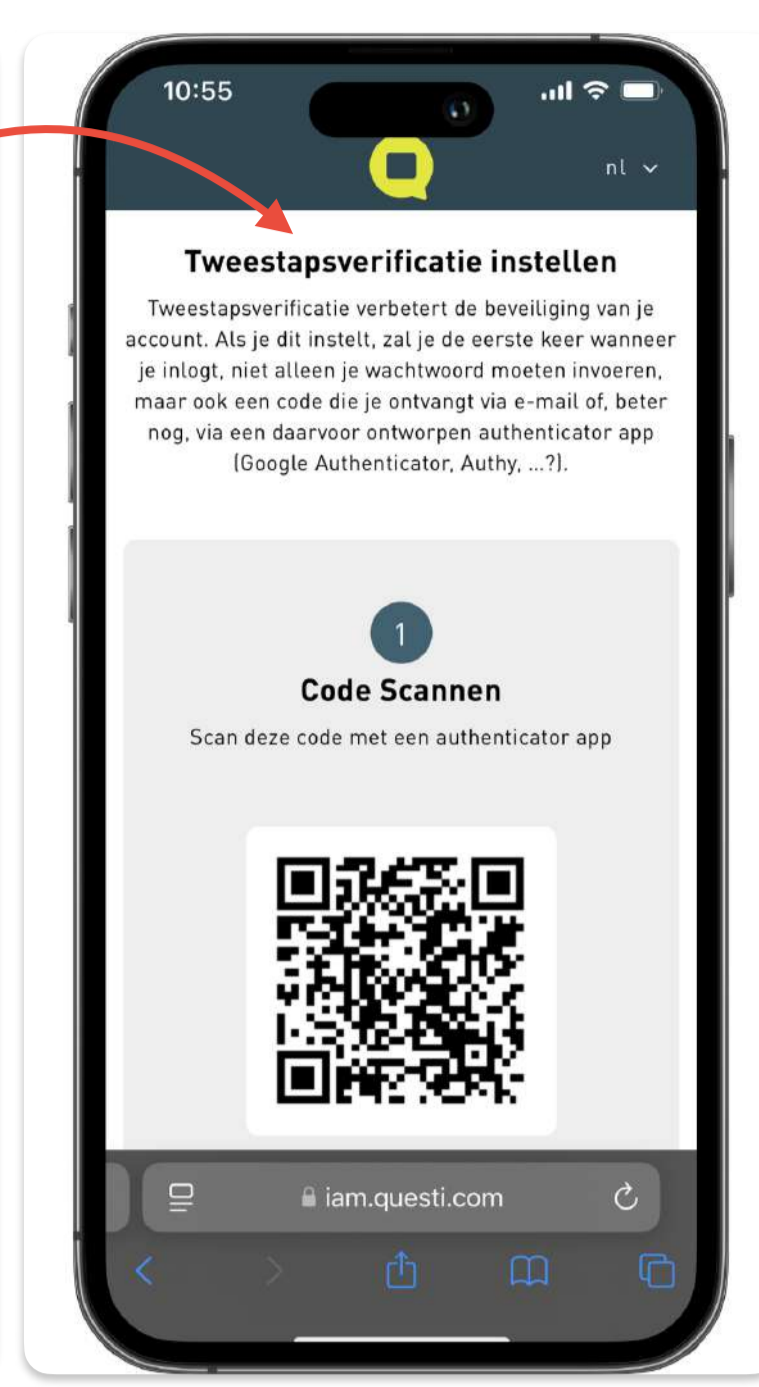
10:55

nl

Tweestapsverificatie instellen

Tweestapsverificatie verbetert de beveiliging van je account. Als je dit instelt, zal je de eerste keer wanneer je inlogt, niet alleen je wachtwoord moeten invoeren, maar ook een code die je ontvangt via e-mail of, beter nog, via een daarvoor ontworpen authenticator app (Google Authenticator, Authy, ...?).

1

Code Scannen

Scan deze code met een authenticator app

iam.questi.com